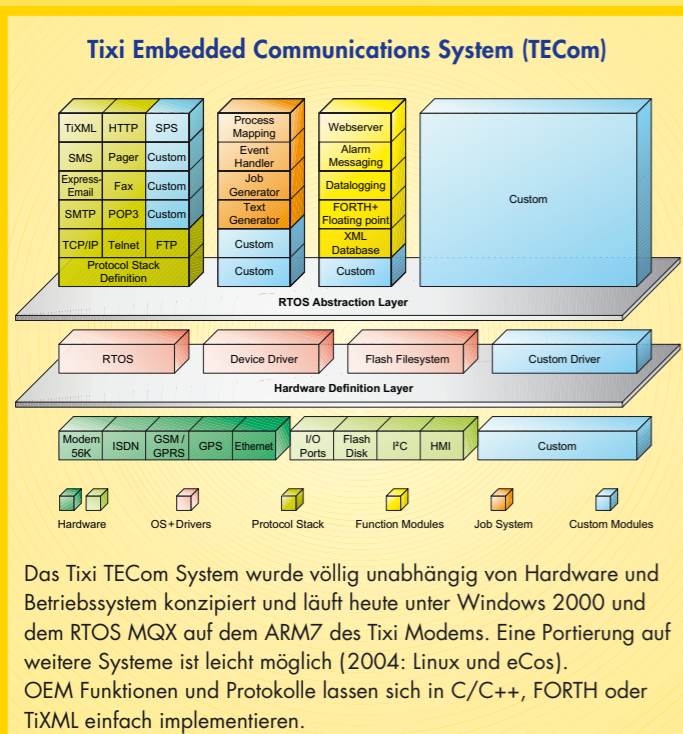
Tixi Embedded Communications System (TECom)

TiXML HTTP SPS
SMS Pager Custom
Express-Email Fax Custom
SMTP POP3 Custom
TCP/IP Telnet FTP
Protocol Stack Definition

Process Mapping
Event Handler
Job Generator
Text Generator
Custom
Custom

Webserver
Alarm Messaging
Datalogging
FORTH+ Floating point
XML Database
Custom

Custom

RTOS Abstraction Layer

RTOS
Device Driver
Flash Filesystem
Custom Driver

Hardware Definition Layer

Modem 56K
ISDN
GSM / GPRS
GPS
Ethernet
I/O Ports
Flash Disk
I²C
HMI
Custom

Hardware
OS+Drivers
Protocol Stack
Function Modules
Job System
Custom Modules

Das Tixi TECom System wurde völlig unabhängig von Hardware und Betriebssystem konzipiert und läuft heute unter Windows 2000 und dem RTOS MQX auf dem ARM7 des Tixi Modems. Eine Portierung auf weitere Systeme ist leicht möglich (2004: Linux und eCos).
OEM Funktionen und Protokolle lassen sich in C/C++, FORTH oder TiXML einfach implementieren.